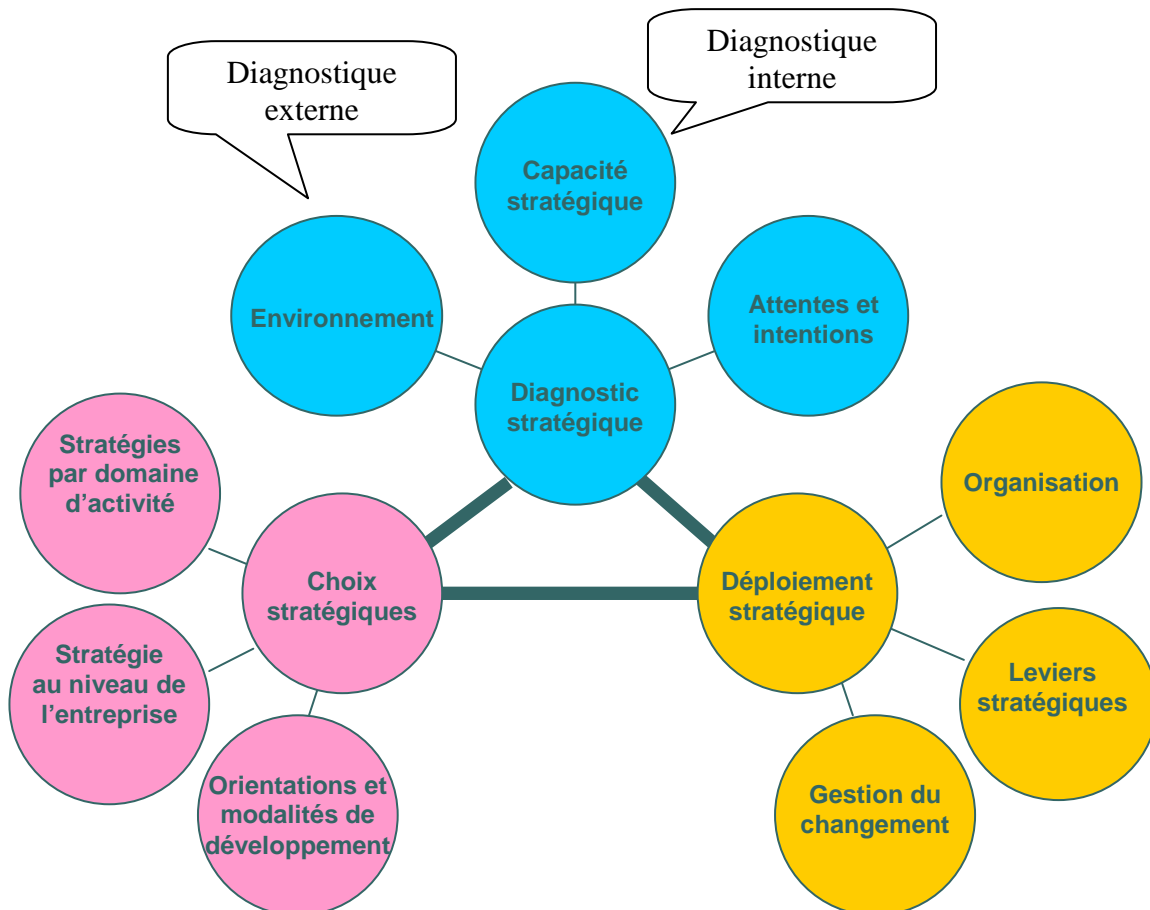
Diagnostique externe

Diagnostique interne

Capacité stratégique

Environnement

Attentes et intentions

Diagnostic stratégique

Stratégies par domaine d'activité

Choix stratégiques

Stratégie au niveau de l'entreprise

Orientations et modalités de développement

Organisation

Déploiement stratégique

Leviers stratégiques

Gestion du changement